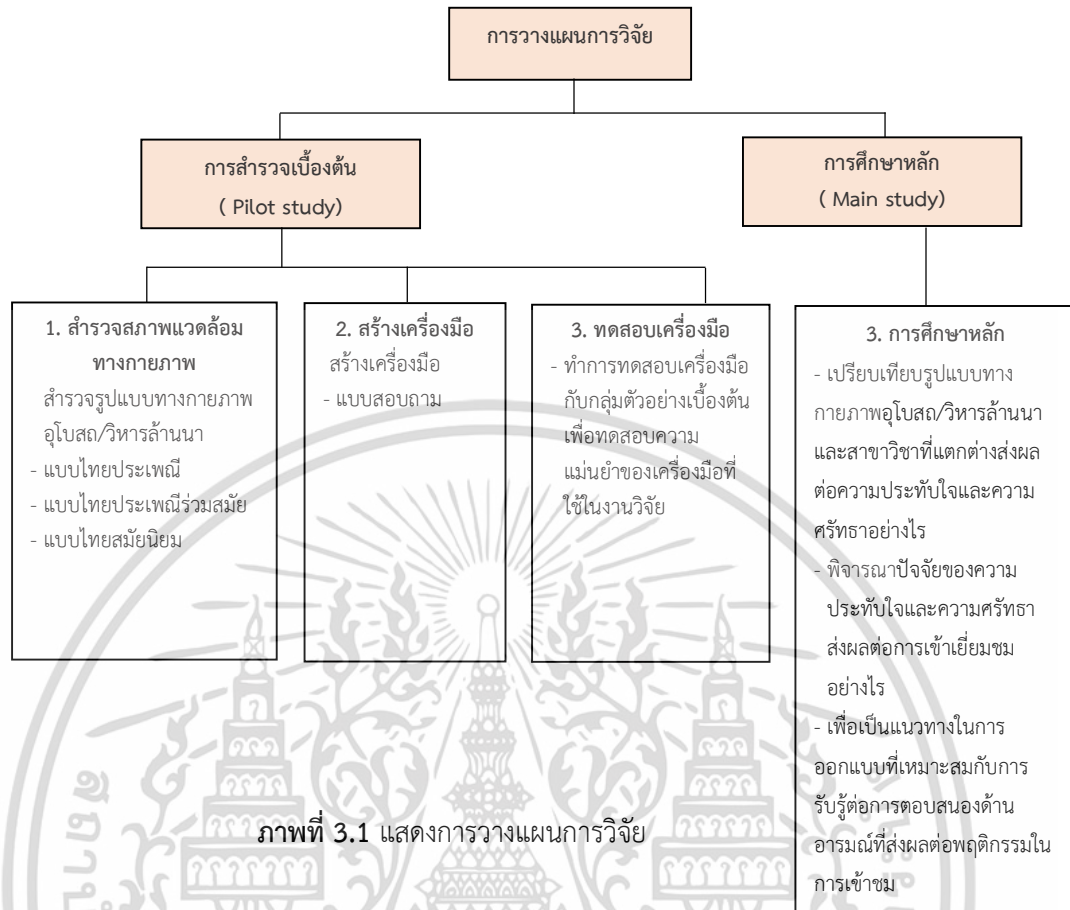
การวางแผนการวิจัย

การสำรวจเบื้องต้น
( Pilot study)

การศึกษาหลัก
( Main study)

1. สำรวจสภาพแวดล้อมทางกายภาพ
สำรวจรูปแบบทางกายภาพอุโบสถ/วิหารล้านนา
- แบบไทยประเพณี
- แบบไทยประเพณีร่วมสมัย
- แบบไทยสมัยนิยม

2. สร้างเครื่องมือ
สร้างเครื่องมือ
- แบบสอบถาม

3. ทดสอบเครื่องมือ
- ทำการทดสอบเครื่องมือกับกลุ่มตัวอย่างเบื้องต้นเพื่อทดสอบความแม่นยำของเครื่องมือที่ใช้ในงานวิจัย

3. การศึกษาหลัก
- เปรียบเทียบรูปแบบทางกายภาพอุโบสถ/วิหารล้านนาและสาขาวิชาที่แตกต่างส่งผลต่อความประทับใจและความศรัทธาอย่างไร
- พิจารณาปัจจัยของความประทับใจและความศรัทธาส่งผลต่อการเข้าเยี่ยมชมอย่างไร
- เพื่อเป็นแนวทางในการออกแบบที่เหมาะสมกับการรับรู้ต่อการตอบสนองด้านอารมณ์ที่ส่งผลต่อพฤติกรรมในการเข้าชม

ภาพที่ 3.1 แสดงการวางแผนการวิจัย